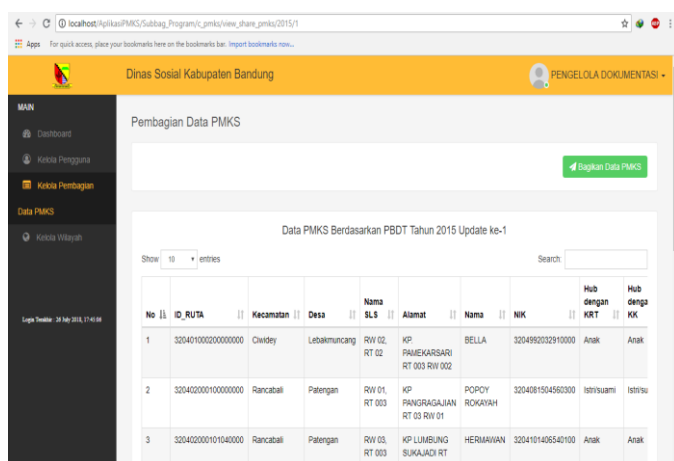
localhost/AplikasiPMKS/Subbag_Program/c_pmks/view_share_pmks/2015/1

Apps For quick access, place your bookmarks here on the bookmarks bar. Import bookmarks now...

Dinas Sosial Kabupaten Bandung

PENGELOLA DOKUMENTASI

MAIN

Dashboard

Kelola Pengguna

Kelola Pembagian

Data PMKS

Kelola Wilayah

Login Terakhir : 20 July 2018, 17:43:08

Pembagian Data PMKS

Bagikan Data PMKS

Data PMKS Berdasarkan PBDT Tahun 2015 Update ke-1

Show 10 entries

Search:

| No | ID_RUTA | Kecamatan | Desa | Nama SLS | Alamat | Nama | NIK | Hub dengan KRT | Hub denga KK |
|---|---|---|---|---|---|---|---|---|---|
| 1 | 3204010002000000000 | Ciwidey | Lebakmuncang | RW 02, RT 02 | KP. PAMEKARSARI RT 003 RW 002 | BELLA | 3204992032910000 | Anak | Anak |
| 2 | 3204020001000000000 | Rancabali | Patengan | RW 01, RT 003 | KP PANGRAGAJIAN RT 03 RW 01 | POPOY ROKAYAH | 3204081504560300 | Istri/suami | Istri/su |
| 3 | 3204020001010400000 | Rancabali | Patengan | RW 03, RT 003 | KP LUMBUNG SUKAJADI RT | HERMAWAN | 3204101406540100 | Anak | Anak |